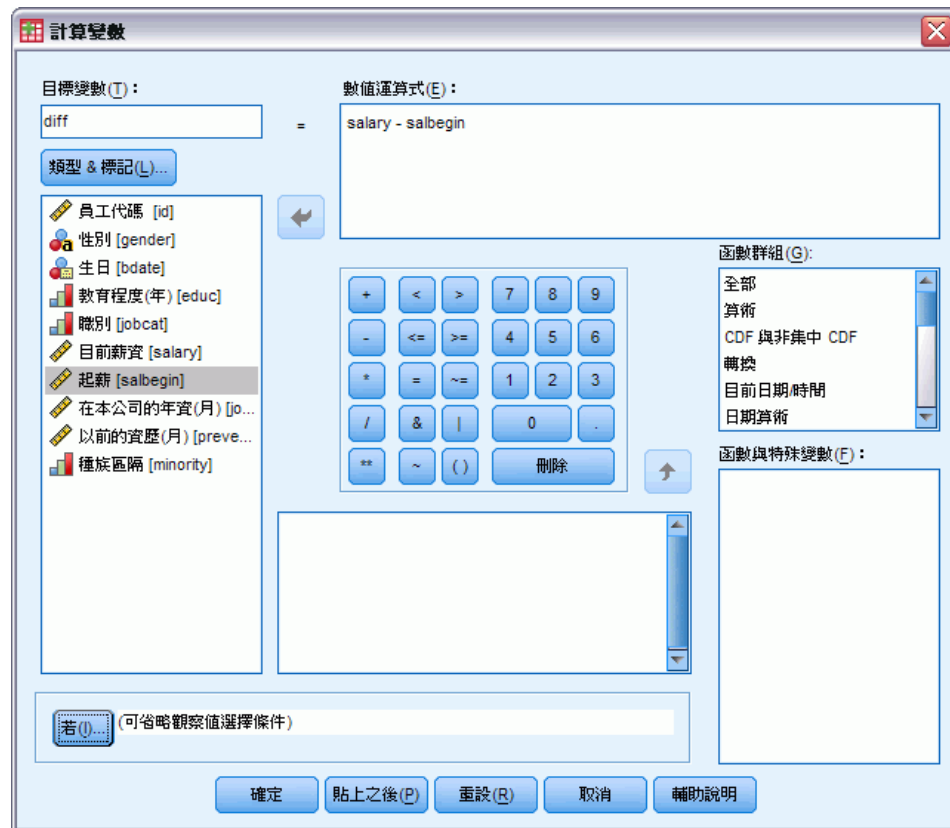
計算變數

目標變數(T)：
diff
=
數值運算式(E)：
salary - salbegin
類型 & 標記(L)...

員工代碼 [id]
性別 [gender]
生日 [bdate]
教育程度(年) [educ]
職別 [jobcat]
目前薪資 [salary]
起薪 [salbegin]
在本公司的年資(月) [jo...
以前的資歷(月) [preve...
種族區隔 [minority]

| + | < | > | 7 | 8 | 9 |
|---|---|---|---|---|---|
| - | <= | >= | 4 | 5 | 6 |
| * | = | ~= | 1 | 2 | 3 |
| / | & | \| | 0 | | . |
| ** | ~ | ( ) | 刪除 | | |

函數群組(G):
全部
算術
CDF 與非集中 CDF
轉換
目前日期/時間
日期算術

函數與特殊變數(F)：

若(I)... (可省略觀察值選擇條件)

確定 貼上之後(P) 重設(R) 取消 輔助說明